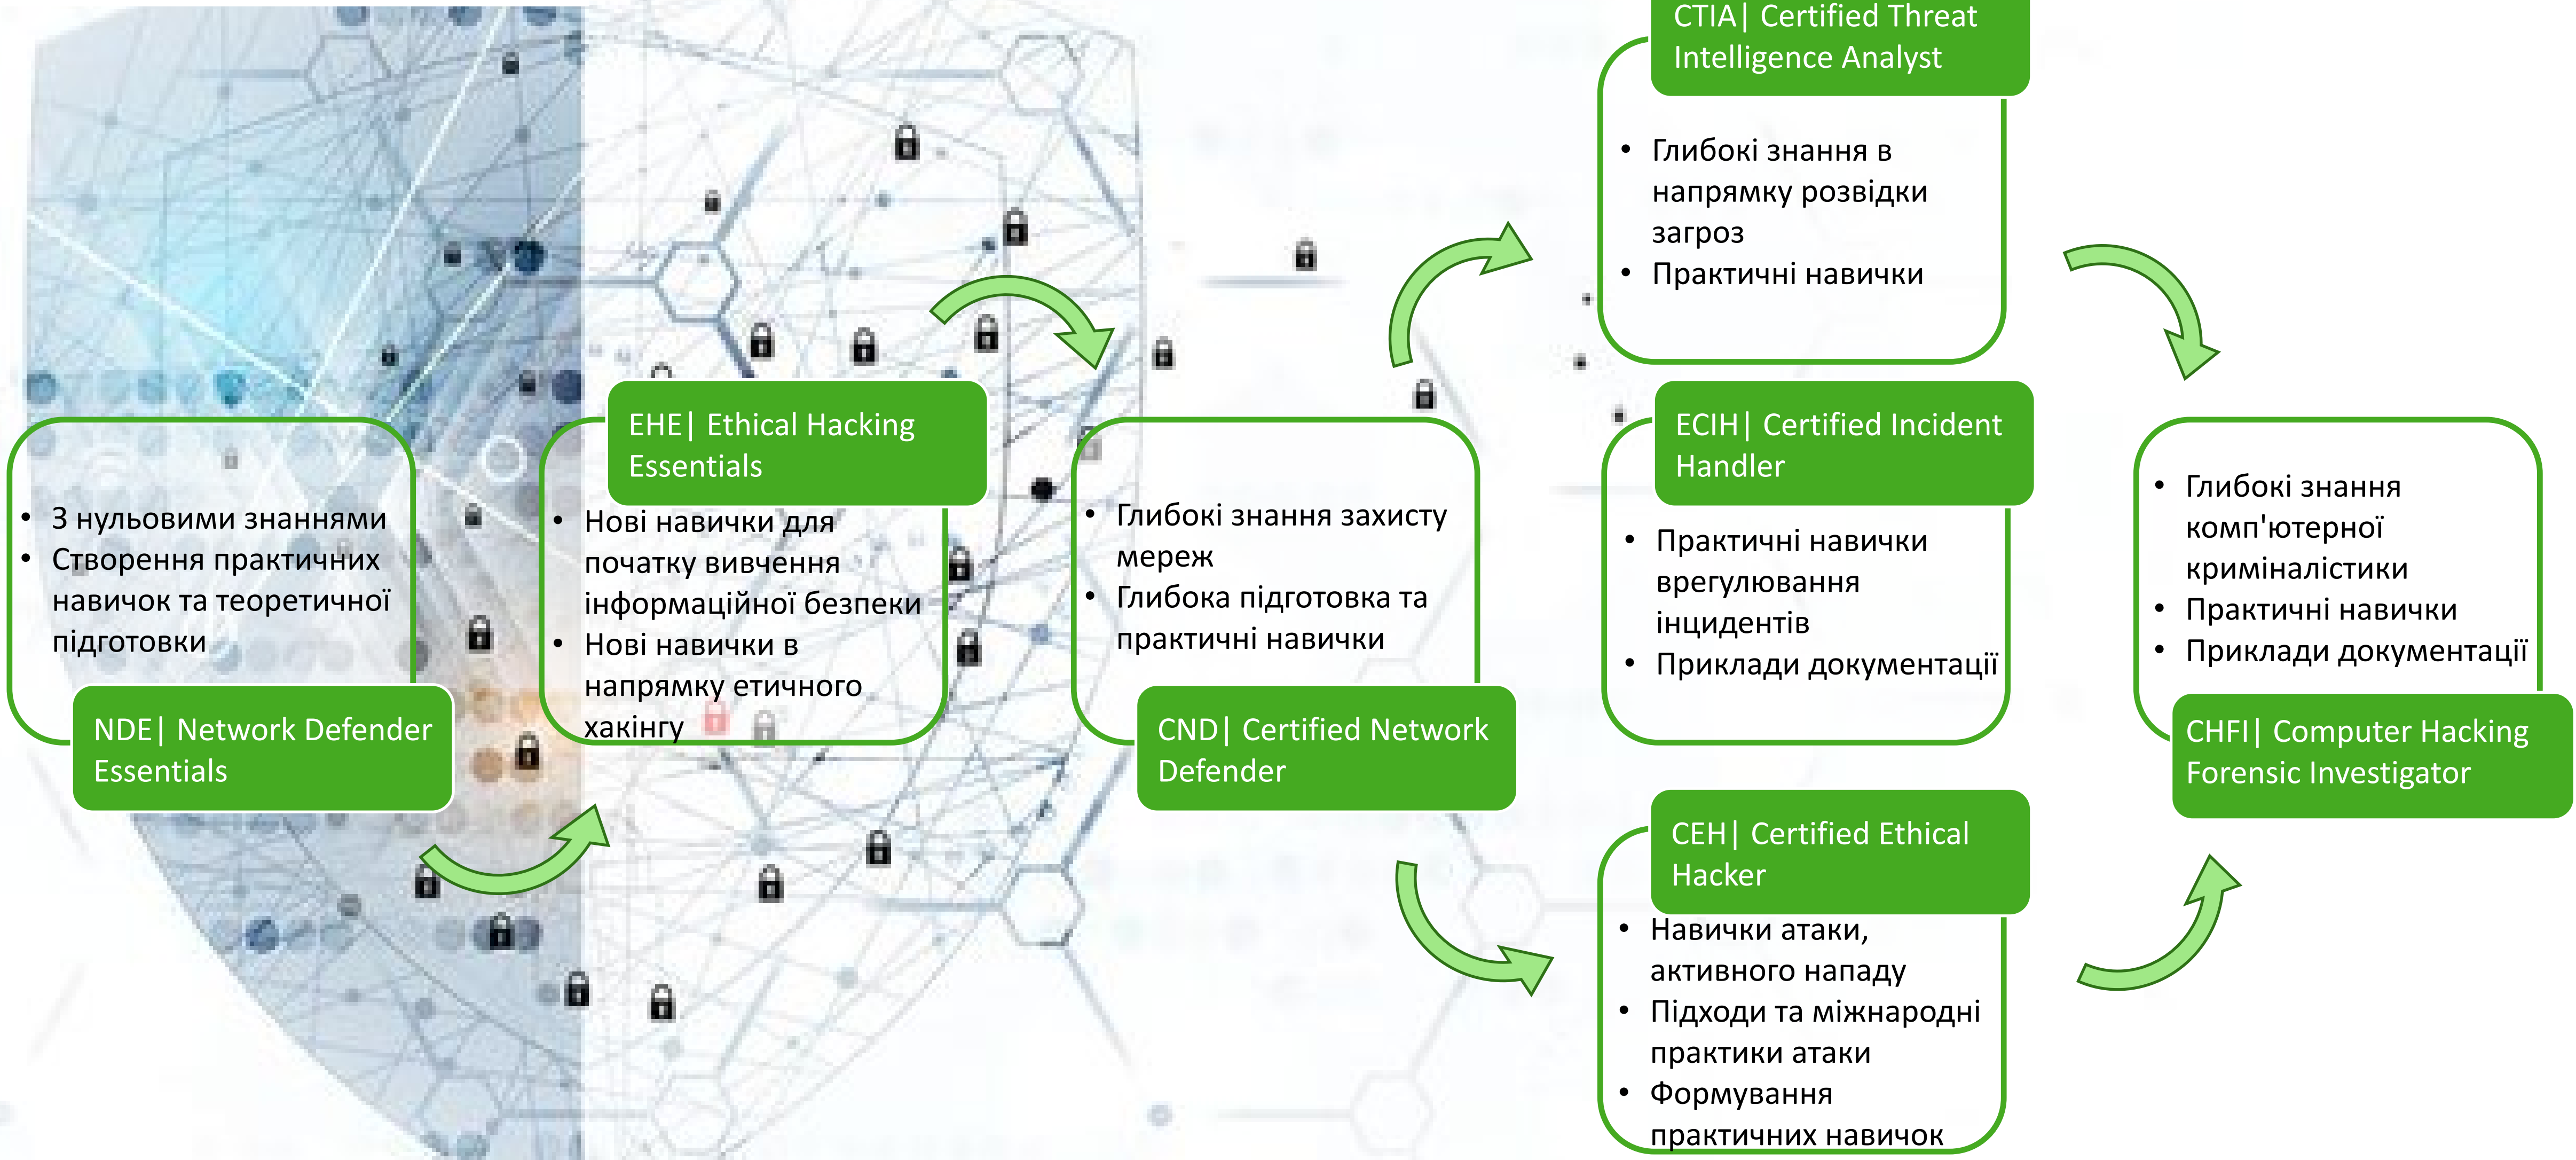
• З нульовими знаннями
• Створення практичних навичок та теоретичної підготовки

NDE| Network Defender Essentials

EHE| Ethical Hacking Essentials

• Нові навички для початку вивчення інформаційної безпеки
• Нові навички в напрямку етичного хакінгу

• Глибокі знання захисту мереж
• Глибока підготовка та практичні навички

CND| Certified Network Defender

CTIA| Certified Threat Intelligence Analyst

• Глибокі знання в напрямку розвідки загроз
• Практичні навички

ECIH| Certified Incident Handler

• Практичні навички врегулювання інцидентів
• Приклади документації

CEH| Certified Ethical Hacker

• Навички атаки, активного нападу
• Підходи та міжнародні практики атаки
• Формування практичних навичок

• Глибокі знання комп'ютерної криміналістики
• Практичні навички
• Приклади документації

CHFI| Computer Hacking Forensic Investigator